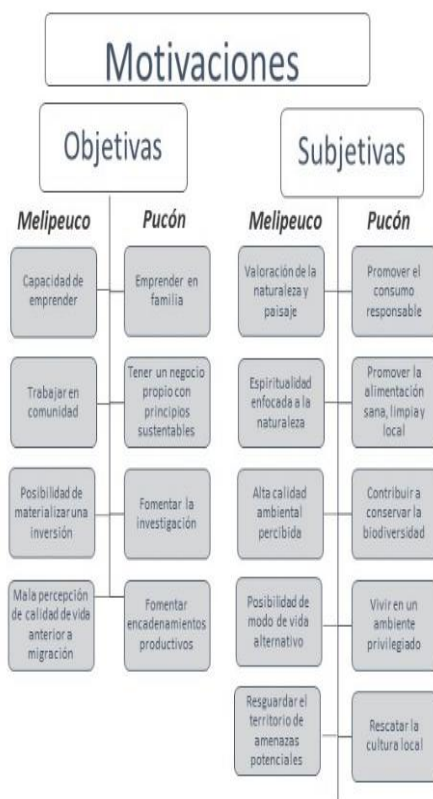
Motivaciones

Objetivas

Melipeuco

Capacidad de emprender

Trabajar en comunidad

Posibilidad de materializar una inversión

Mala percepción de calidad de vida anterior a migración

Pucón

Emprender en familia

Tener un negocio propio con principios sustentables

Fomentar la investigación

Fomentar encadenamientos productivos

Subjetivas

Melipeuco

Valoración de la naturaleza y paisaje

Espiritualidad enfocada a la naturaleza

Alta calidad ambiental percibida

Posibilidad de modo de vida alternativo

Resguardar el territorio de amenazas potenciales

Pucón

Promover el consumo responsable

Promover la alimentación sana, limpia y local

Contribuir a conservar la biodiversidad

Vivir en un ambiente privilegiado

Rescatar la cultura local